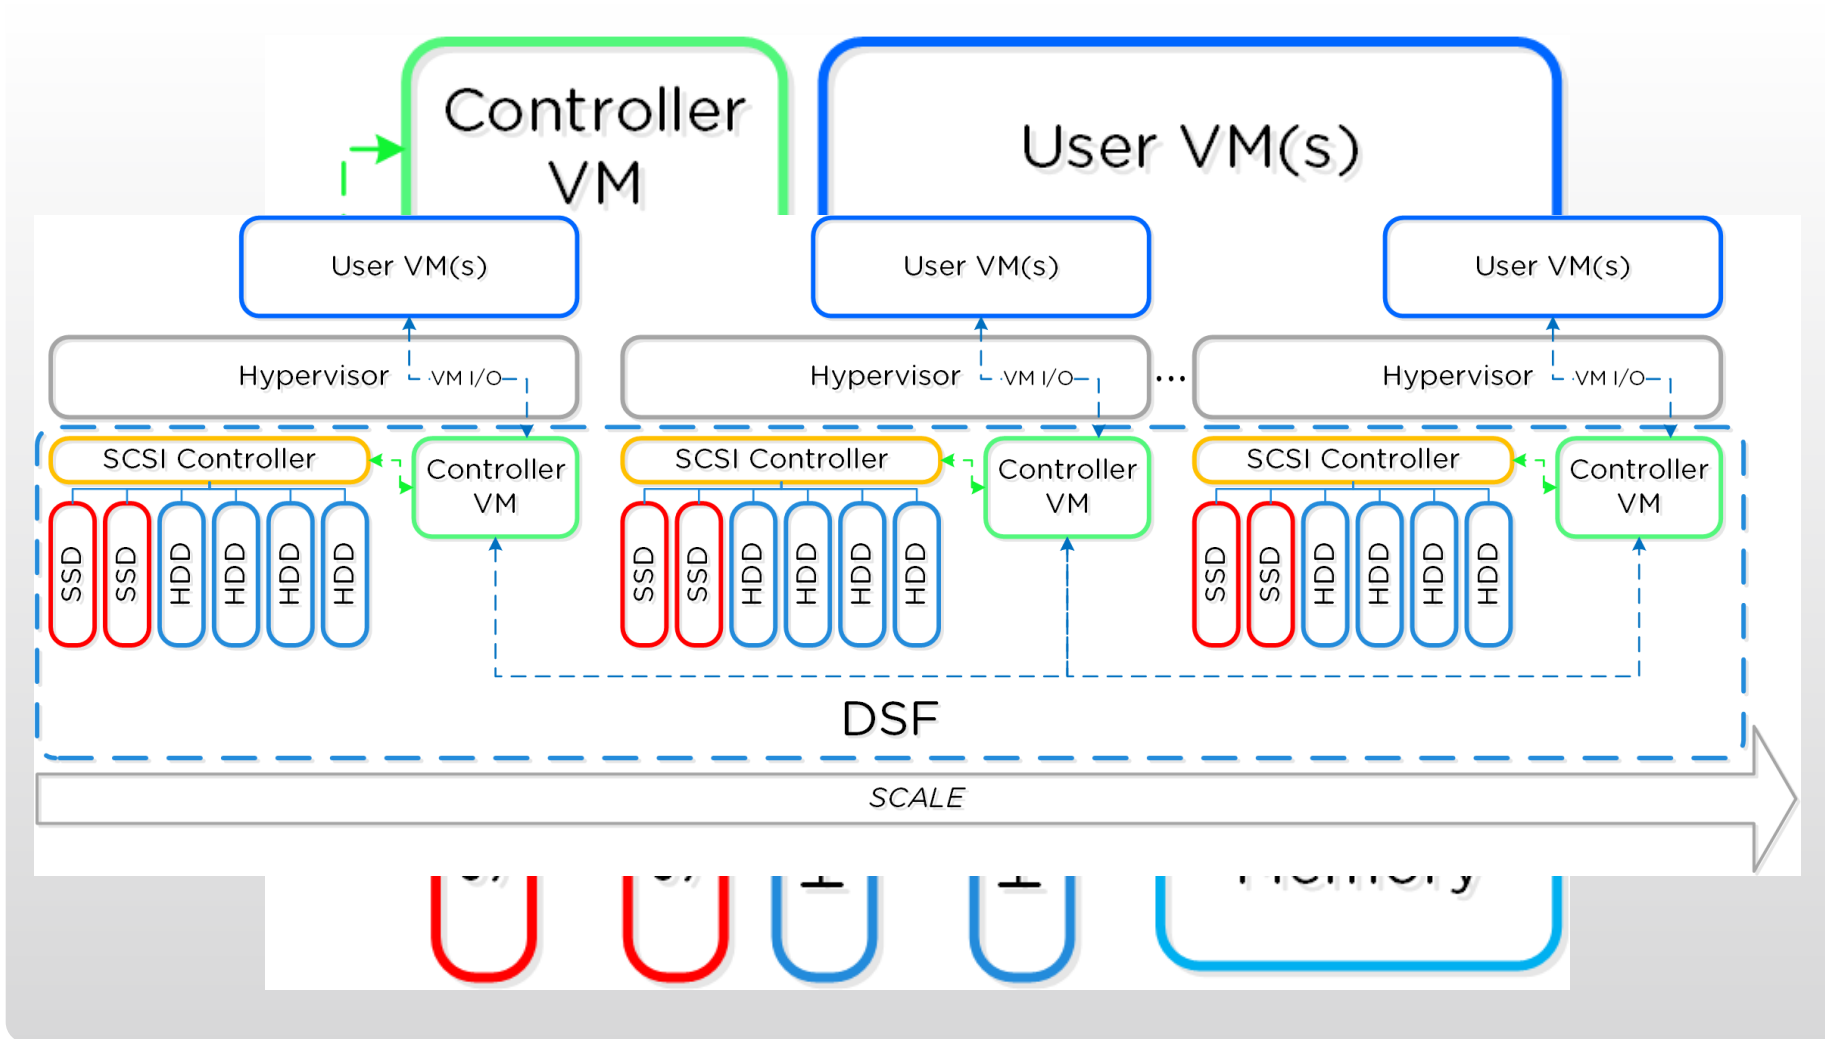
Controller VM

User VM(s)

User VM(s)

User VM(s)

User VM(s)

Hypervisor

VM I/O

Hypervisor

VM I/O

...

Hypervisor

VM I/O

SCSI Controller

Controller VM

SCSI Controller

Controller VM

SCSI Controller

Controller VM

SSD SSD HDD HDD HDD HDD

SSD SSD HDD HDD HDD HDD

SSD SSD HDD HDD HDD HDD

DSF

SCALE